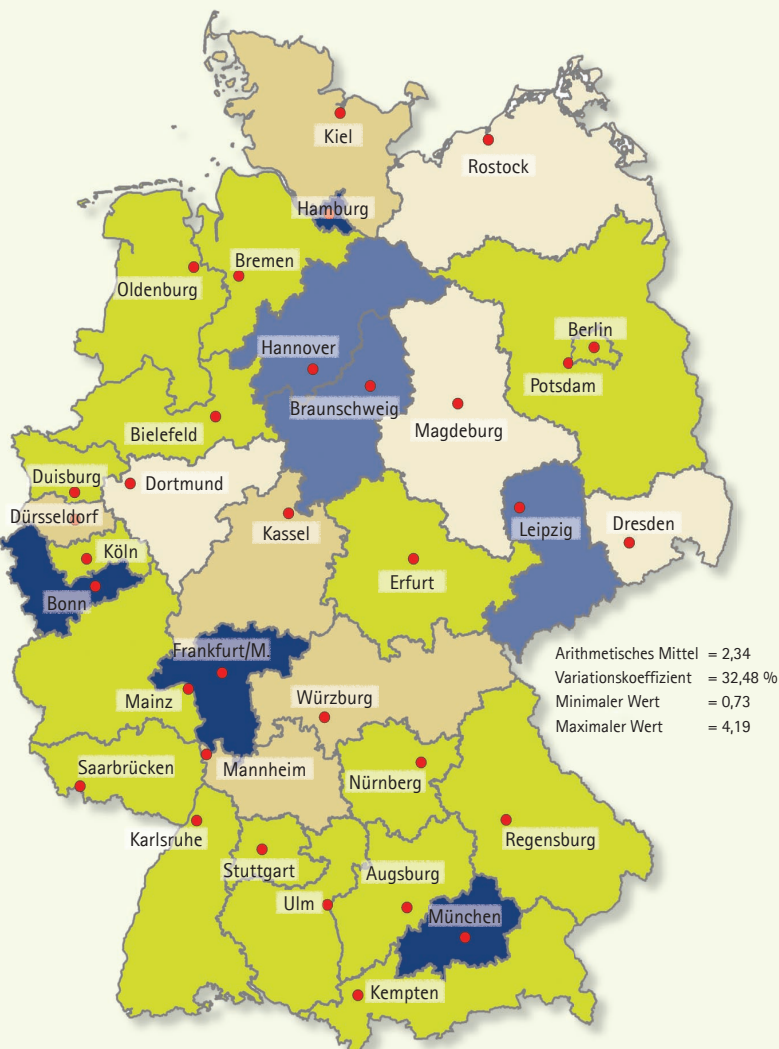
Kiel

Rostock

Hamburg

Bremen

Oldenburg

Berlin

Hannover

Potsdam

Braunschweig

Magdeburg

Bielefeld

Duisburg

Dortmund

Dürsseldorf

Leipzig

Dresden

Kassel

Köln

Erfurt

Bonn

Frankfurt/M.

Arithmetisches Mittel = 2,34
Variationskoeffizient = 32,48 %
Minimaler Wert = 0,73
Maximaler Wert = 4,19

Mainz

Würzburg

Mannheim

Saarbrücken

Nürnberg

Karlsruhe

Regensburg

Stuttgart

Augsburg

Ulm

München

Kempten